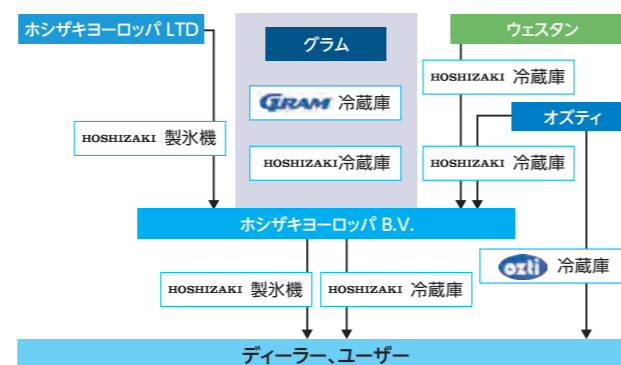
ホシザキヨーロッパ LTD

グラム

ウェスタン

HOSHIZAKI 冷蔵庫

GRAM 冷蔵庫

オズティ

HOSHIZAKI 製氷機

HOSHIZAKI冷蔵庫

HOSHIZAKI 冷蔵庫

ホシザキヨーロッパ B.V.

ozti 冷蔵庫

HOSHIZAKI 製氷機

HOSHIZAKI 冷蔵庫

ディーラー、ユーザー